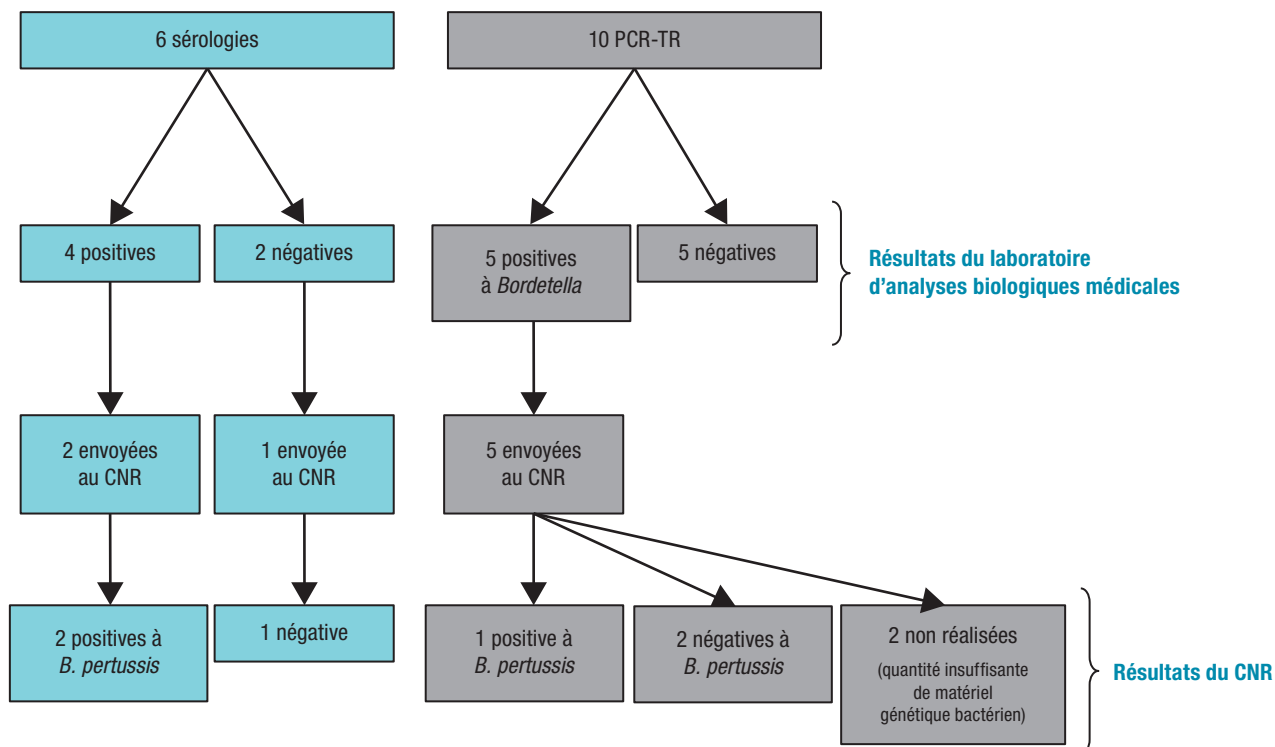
6 sérologies

10 PCR-TR

4 positives

2 négatives

5 positives à Bordetella

5 négatives

Résultats du laboratoire d'analyses biologiques médicales

2 envoyées au CNR

1 envoyée au CNR

5 envoyées au CNR

2 positives à B. pertussis

1 négative

1 positive à B. pertussis

2 négatives à B. pertussis

2 non réalisées

(quantité insuffisante de matériel génétique bactérien)

Résultats du CNR